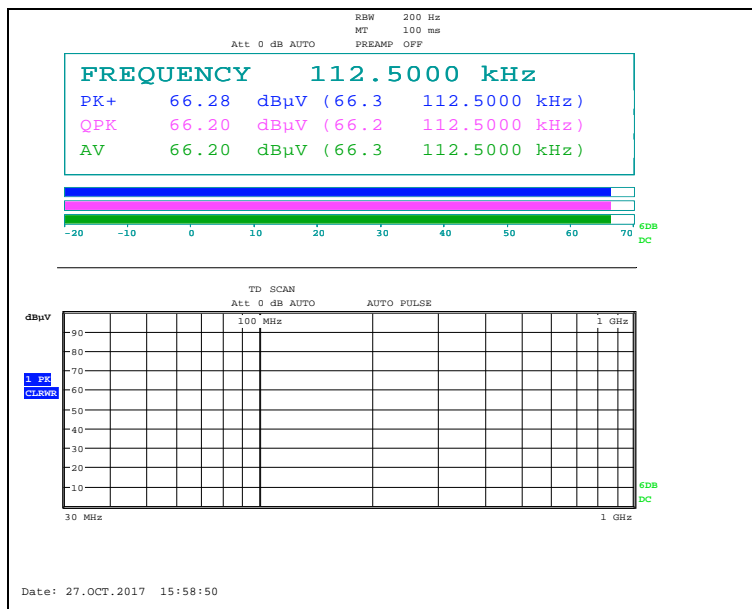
RBW 200 Hz
MT 100 ms
Att 0 dB AUTO PREAMP OFF

FREQUENCY 112.5000 kHz
PK+ 66.28 dBµV (66.3 112.5000 kHz)
QPK 66.20 dBµV (66.2 112.5000 kHz)
AV 66.20 dBµV (66.3 112.5000 kHz)

-20 -10 0 10 20 30 40 50 60 70
6DB
DC

TD SCAN
Att 0 dB AUTO AUTO PULSE

dBµV
100 MHz
1 GHz
90
80
1 PK
CLRWR
70
60
50
40
30
20
10
6DB
DC
30 MHz
1 GHz

Date: 27.OCT.2017 15:58:50